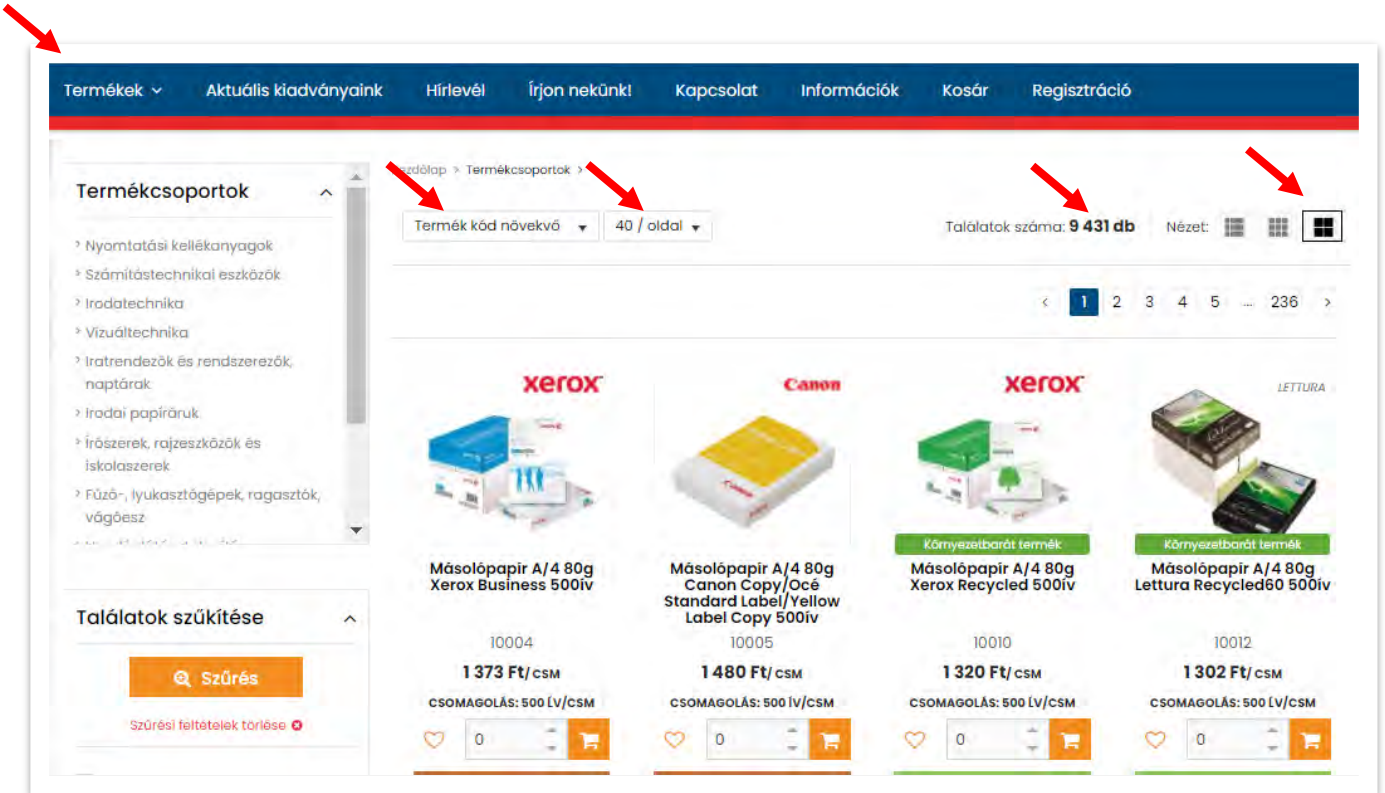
Termékek Aktuális kiadványaink Hírlevél Írjon nekünk! Kapcsolat Információk Kosár Regisztráció

Termékcsoportok

› Nyomtatási kellékanyagok
› Számítástechnikai eszközök
› Irodatechnika
› Vizuáltechnika
› Iratrendezők és rendszerezők, naptárak
› Irodai papíráruk
› Írószerek, rajzeszközök és iskolaszerek
› Fűző-, lyukasztógépek, ragasztók, vágóesz
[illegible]

Találatok szűkítése

Szűrés

Szűrési feltételek törlése

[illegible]zdőlap > Termékcsoportok >

Termék kód növekvő

40 / oldal

Találatok száma: 9 431 db

Nézet:

‹ 1 2 3 4 5 ... 236 ›

xerox

Másolópapír A/4 80g Xerox Business 500ív

10004

1 373 Ft/CSM

CSOMAGOLÁS: 500 ÍV/CSM

0

Canon

Másolópapír A/4 80g Canon Copy/Océ Standard Label/Yellow Label Copy 500ív

10005

1 480 Ft/CSM

CSOMAGOLÁS: 500 ÍV/CSM

0

xerox

Környezetbarát termék

Másolópapír A/4 80g Xerox Recycled 500ív

10010

1 320 Ft/CSM

CSOMAGOLÁS: 500 ÍV/CSM

0

LETTURA

Környezetbarát termék

Másolópapír A/4 80g Lettura Recycled60 500ív

10012

1 302 Ft/CSM

CSOMAGOLÁS: 500 ÍV/CSM

0